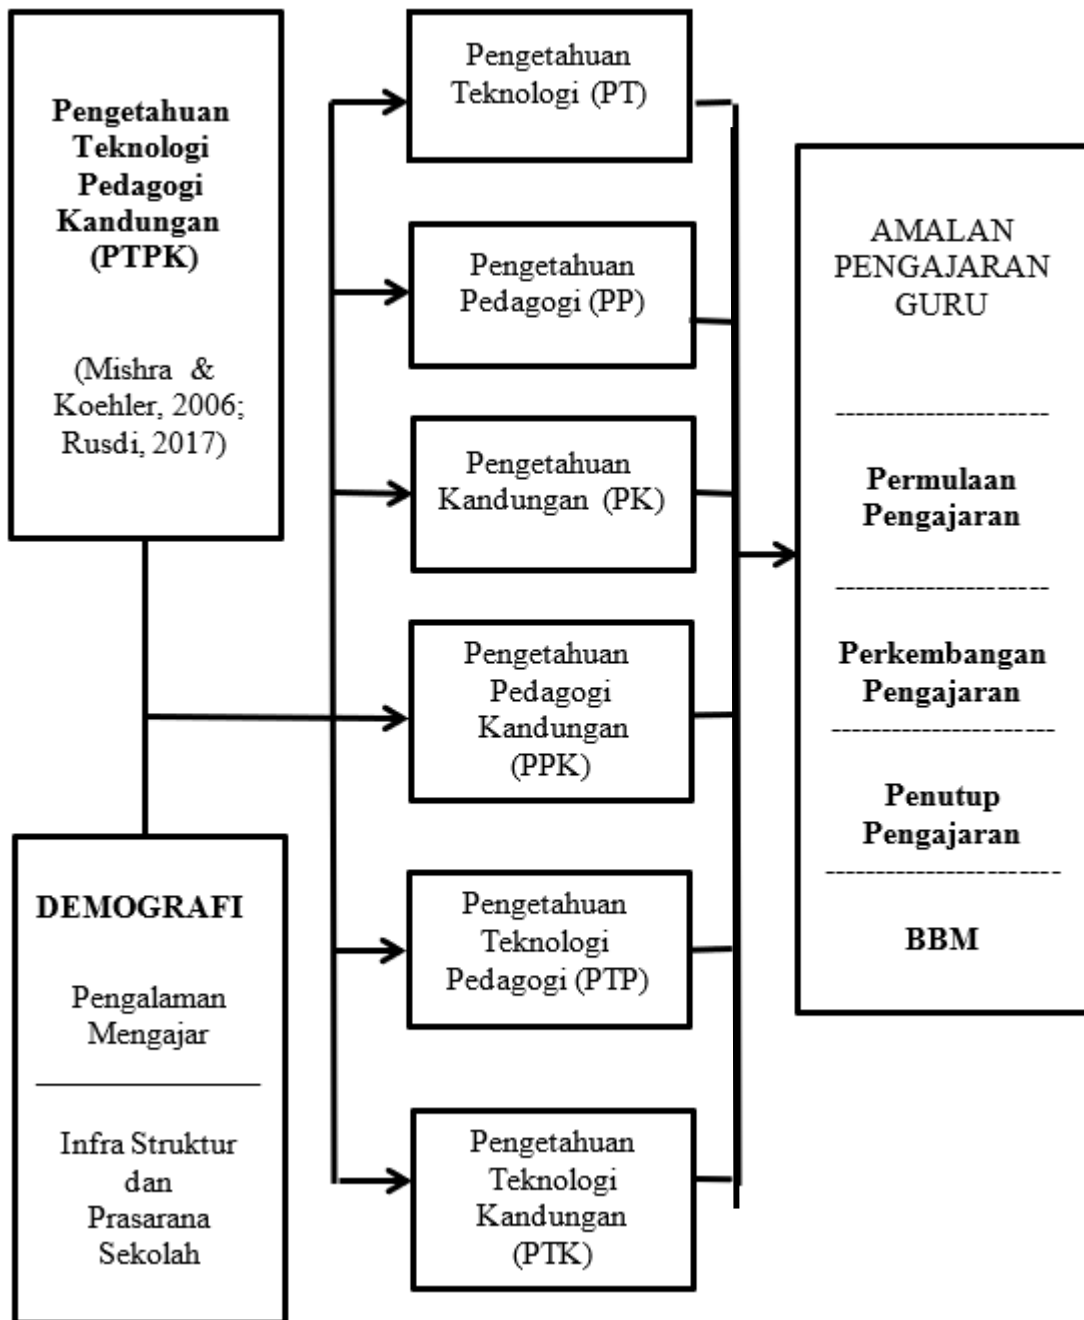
Pengetahuan Teknologi Pedagogi Kandungan (PTPK)

(Mishra & Koehler, 2006; Rusdi, 2017)

DEMOGRAFI

Pengalaman Mengajar

Infra Struktur dan Prasarana Sekolah

Pengetahuan Teknologi (PT)

Pengetahuan Pedagogi (PP)

Pengetahuan Kandungan (PK)

Pengetahuan Pedagogi Kandungan (PPK)

Pengetahuan Teknologi Pedagogi (PTP)

Pengetahuan Teknologi Kandungan (PTK)

AMALAN PENGAJARAN GURU

Permulaan Pengajaran

Perkembangan Pengajaran

Penutup Pengajaran

BBM